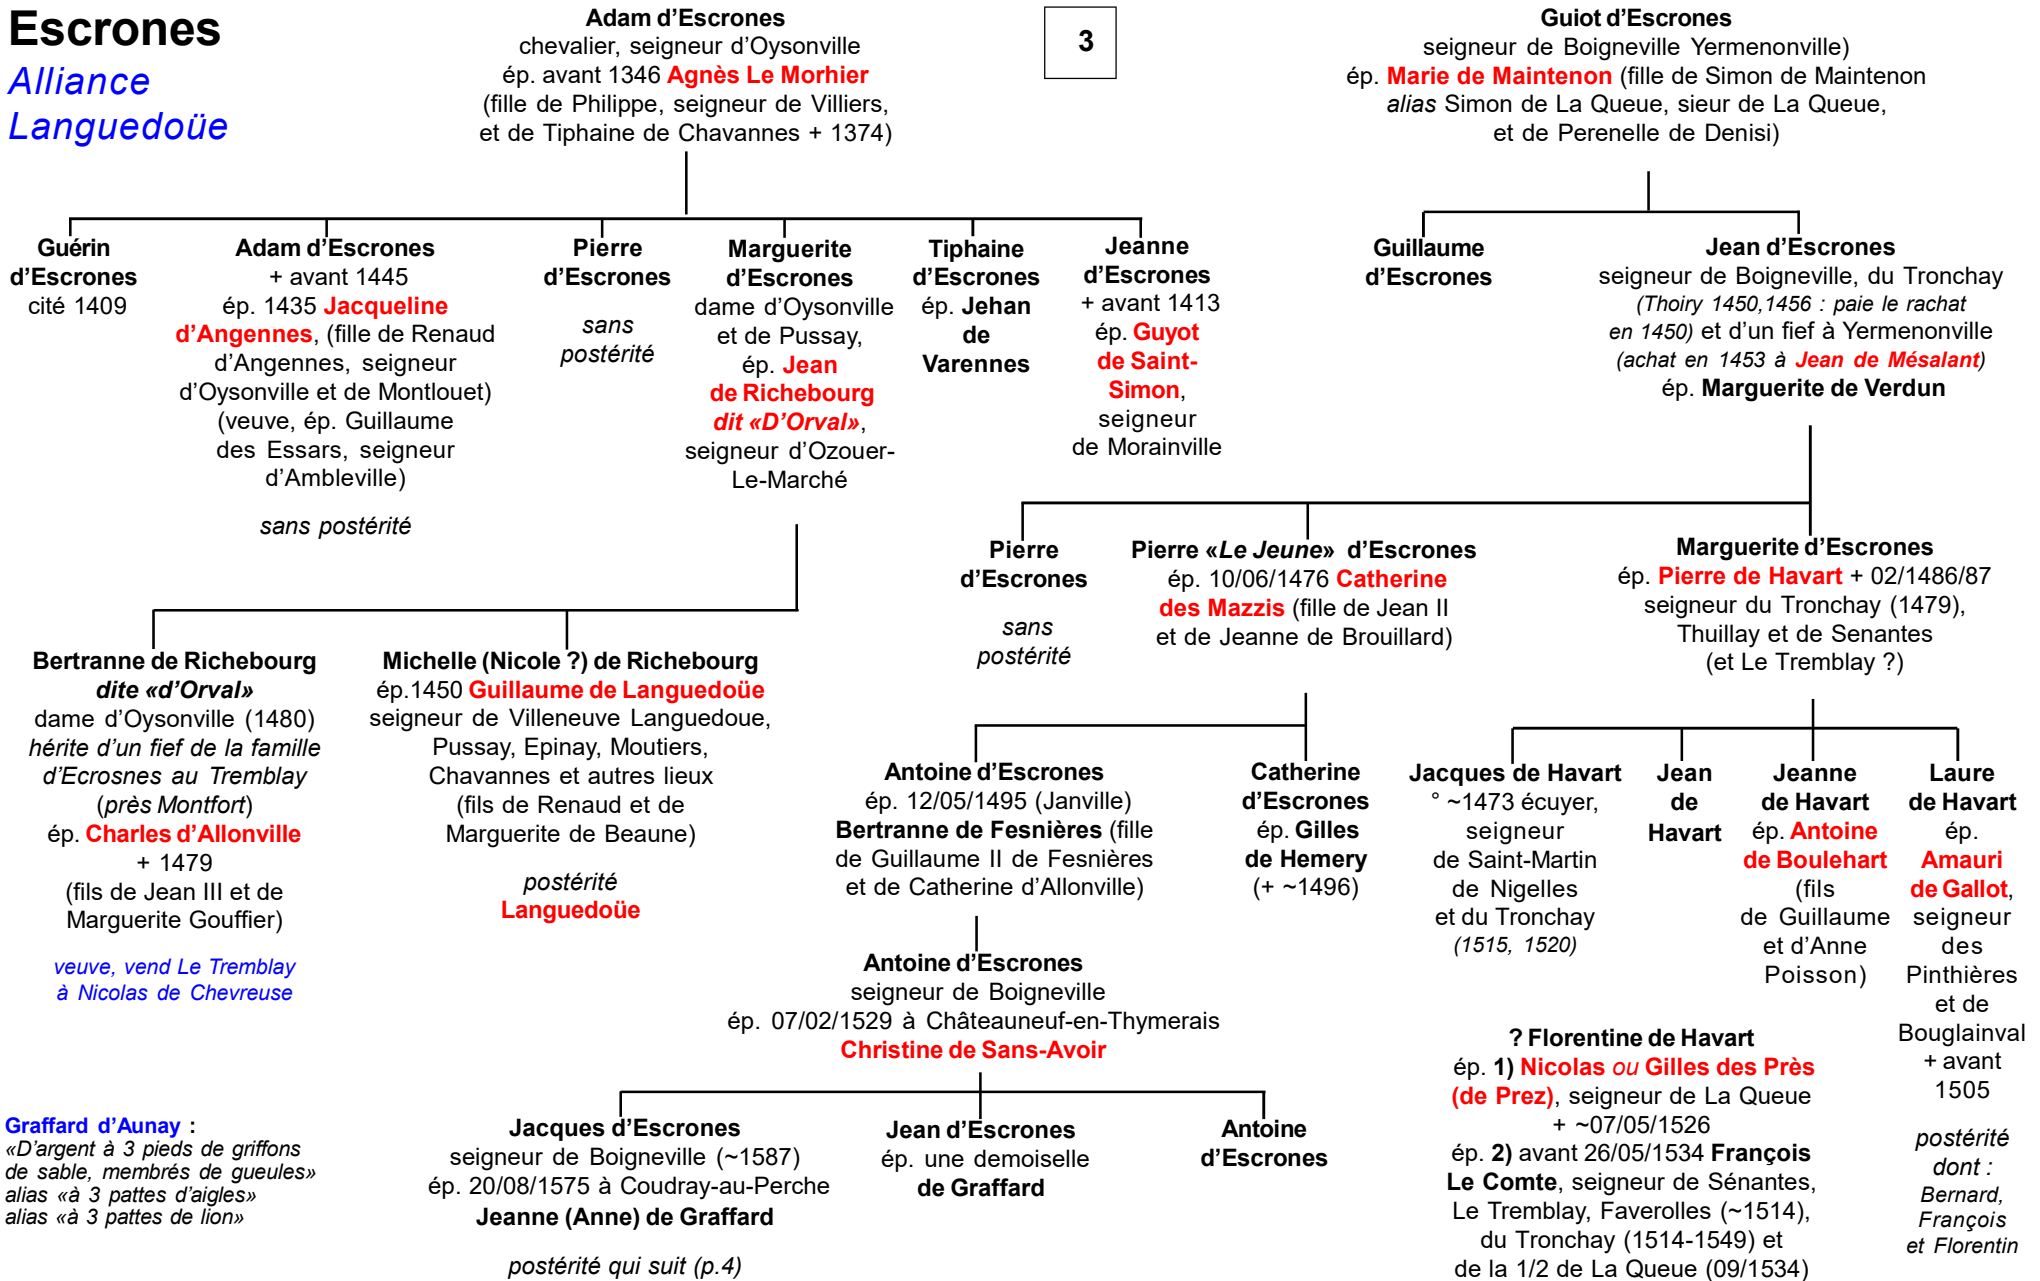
Escrones
Alliance Languedoüe

Adam d'Escrones
chevalier, seigneur d'Oysonville
ép. avant 1346 Agnès Le Morhier
(fille de Philippe, seigneur de Villiers, et de Tiphaine de Chavannes + 1374)

3

Guiot d'Escrones
seigneur de Boigneville Yermenonville)
ép. Marie de Maintenon (fille de Simon de Maintenon alias Simon de La Queue, sieur de La Queue, et de Perenelle de Denisi)

Guérin d'Escrones
cité 1409

Adam d'Escrones
+ avant 1445
ép. 1435 Jacqueline d'Angennes, (fille de Renaud d'Angennes, seigneur d'Oysonville et de Montlouet)
(veuve, ép. Guillaume des Essars, seigneur d'Ambleville)

sans postérité

Pierre d'Escrones
sans postérité

Marguerite d'Escrones
dame d'Oysonville et de Pussay,
ép. Jean de Richebourg dit «D'Orval», seigneur d'Ozouer-Le-Marché

Tiphaine d'Escrones
ép. Jehan de Varennes

Jeanne d'Escrones
+ avant 1413
ép. Guyot de Saint-Simon, seigneur de Morainville

Guillaume d'Escrones

Jean d'Escrones
seigneur de Boigneville, du Tronchay
(Thoiry 1450,1456 : paie le rachat en 1450) et d'un fief à Yermenonville
(achat en 1453 à Jean de Mésalant)
ép. Marguerite de Verdun

Pierre d'Escrones
sans postérité

Pierre «Le Jeune» d'Escrones
ép. 10/06/1476 Catherine des Mazzis (fille de Jean II et de Jeanne de Brouillard)

Marguerite d'Escrones
ép. Pierre de Havart + 02/1486/87
seigneur du Tronchay (1479), Thuillay et de Senantes
(et Le Tremblay ?)

Bertranne de Richebourg
dite «d'Orval»
dame d'Oysonville (1480)
hérite d'un fief de la famille d'Ecrosnes au Tremblay (près Montfort)
ép. Charles d'Allonville
+ 1479
(fils de Jean III et de Marguerite Gouffier)

veuve, vend Le Tremblay à Nicolas de Chevreuse

Michelle (Nicole ?) de Richebourg
ép.1450 Guillaume de Languedoüe
seigneur de Villeneuve Languedoue, Pussay, Epinay, Moutiers, Chavannes et autres lieux
(fils de Renaud et de Marguerite de Beaune)

postérité Languedoüe

Antoine d'Escrones
ép. 12/05/1495 (Janville)
Bertranne de Fesnières (fille de Guillaume II de Fesnières et de Catherine d'Allonville)

Catherine d'Escrones
ép. Gilles de Hemery
(+ ~1496)

Jacques de Havart
° ~1473 écuyer, seigneur de Saint-Martin de Nigelles et du Tronchay
(1515, 1520)

Jean de Havart

Jeanne de Havart
ép. Antoine de Boulehart
(fils de Guillaume et d'Anne Poisson)

Laure de Havart
ép. Amauri de Gallot, seigneur des Pinthières et de Bouglainval
+ avant 1505

postérité dont :
Bernard, François et Florentin

Antoine d'Escrones
seigneur de Boigneville
ép. 07/02/1529 à Châteauneuf-en-Thymerais
Christine de Sans-Avoir

? Florentine de Havart
ép. 1) Nicolas ou Gilles des Près (de Prez), seigneur de La Queue
+ ~07/05/1526
ép. 2) avant 26/05/1534 François Le Comte, seigneur de Sénantes, Le Tremblay, Faverolles (~1514), du Tronchay (1514-1549) et de la 1/2 de La Queue (09/1534)

Graffard d'Aunay :
«D'argent à 3 pieds de griffons de sable, membrés de gueules»
alias «à 3 pattes d'aigles»
alias «à 3 pattes de lion»

Jacques d'Escrones
seigneur de Boigneville (~1587)
ép. 20/08/1575 à Coudray-au-Perche
Jeanne (Anne) de Graffard

postérité qui suit (p.4)

Jean d'Escrones
ép. une demoiselle de Graffard

Antoine d'Escrones